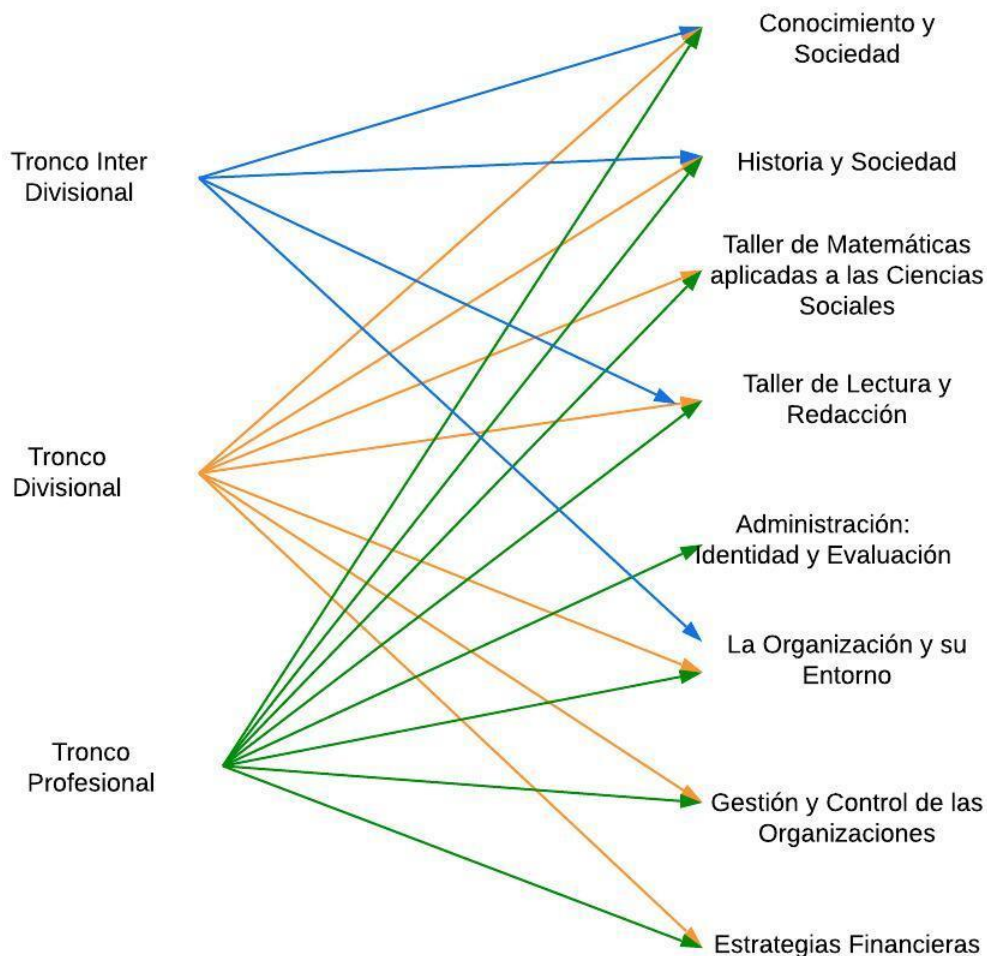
Tronco Inter Divisional

Tronco Divisional

Tronco Profesional

Conocimiento y Sociedad

Historia y Sociedad

Taller de Matemáticas aplicadas a las Ciencias Sociales

Taller de Lectura y Redacción

Administración: Identidad y Evaluación

La Organización y su Entorno

Gestión y Control de las Organizaciones

Estrategias Financieras